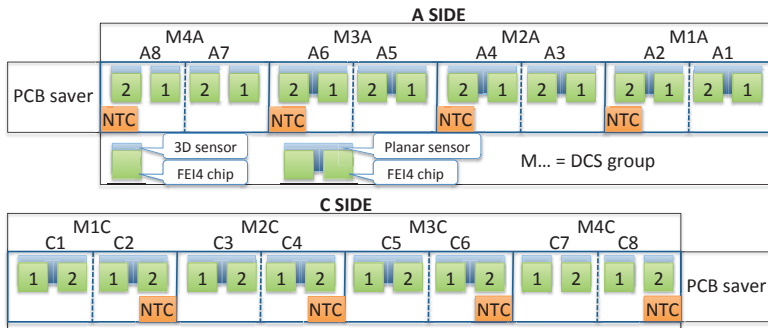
A SIDE

M4A M3A M2A M1A

A8 A7 A6 A5 A4 A3 A2 A1

PCB saver

2 1 2 1 2 1 2 1 2 1 2 1 2 1 2 1

NTC NTC NTC NTC

3D sensor

FEI4 chip

Planar sensor

FEI4 chip

M… = DCS group

C SIDE

M1C M2C M3C M4C

C1 C2 C3 C4 C5 C6 C7 C8

1 2 1 2 1 2 1 2 1 2 1 2 1 2 1 2

NTC NTC NTC NTC

PCB saver